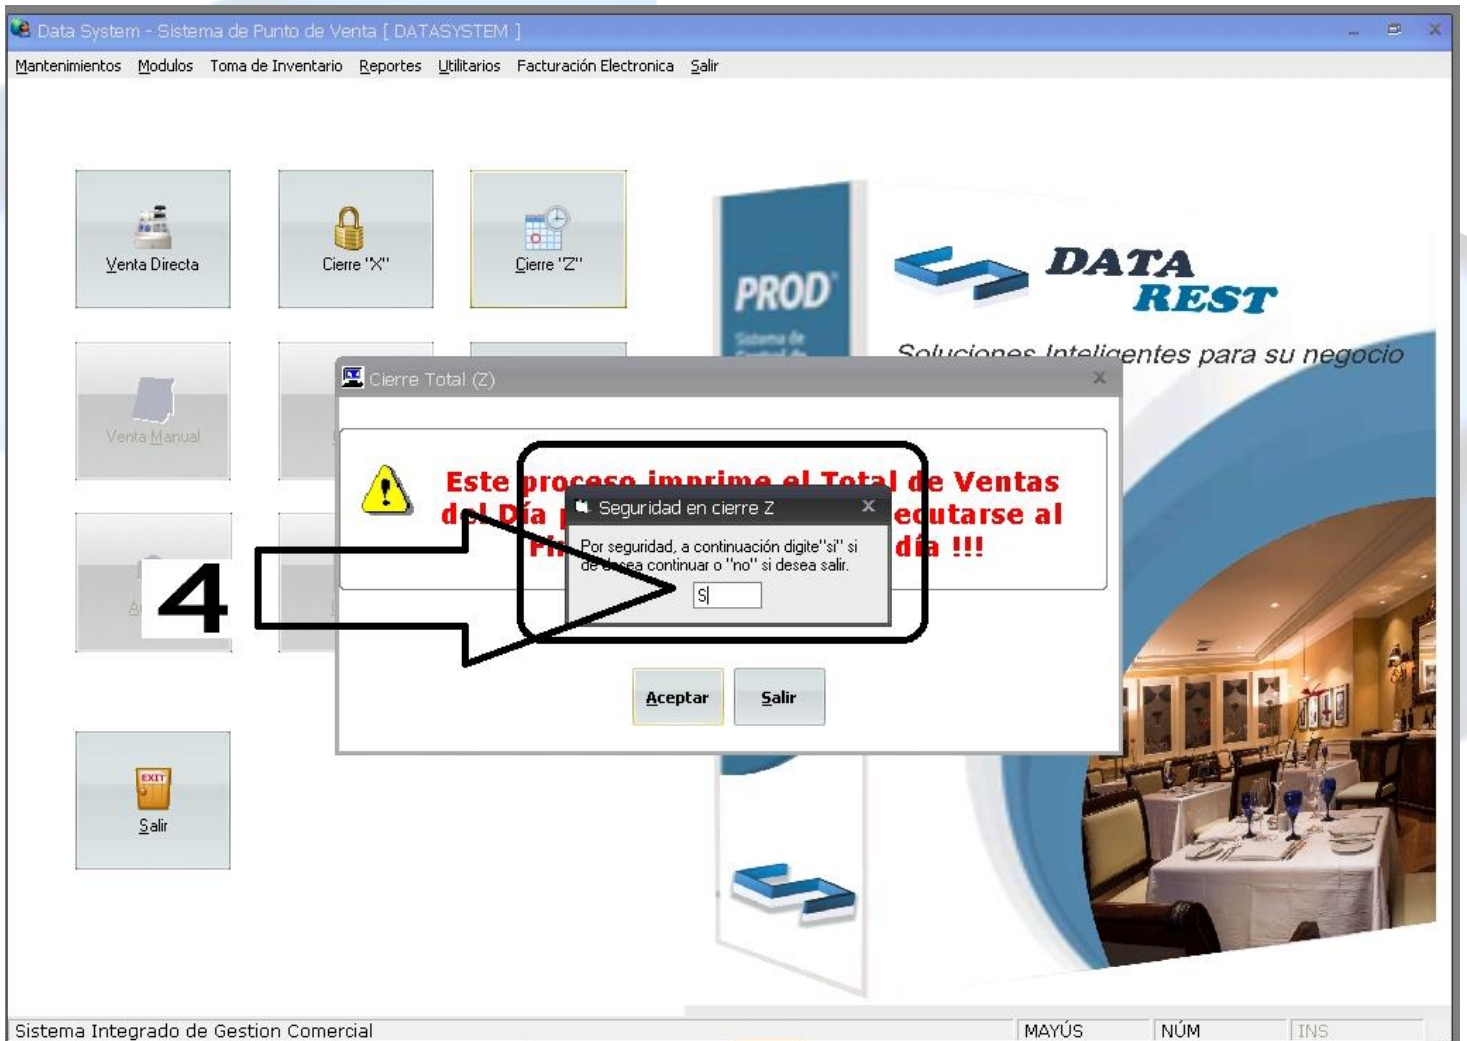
Data System - Sistema de Punto de Venta [ DATASYSTEM ]

Mantenimientos Modulos Toma de Inventario Reportes Utilitarios Facturación Electronica Salir

Venta Directa

Cierre "X"

Cierre "Z"

Venta Manual

4

Salir

PROD

DATA REST

Soluciones Inteligentes para su negocio

Cierre Total (Z)

Este proceso imprime el Total de Ventas del Día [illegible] ecutarse al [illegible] día !!!

Seguridad en cierre Z

Por seguridad, a continuación digite "si" si desea continuar o "no" si desea salir.

S

Aceptar

Salir

Sistema Integrado de Gestion Comercial

MAYÚS

NÚM

INS